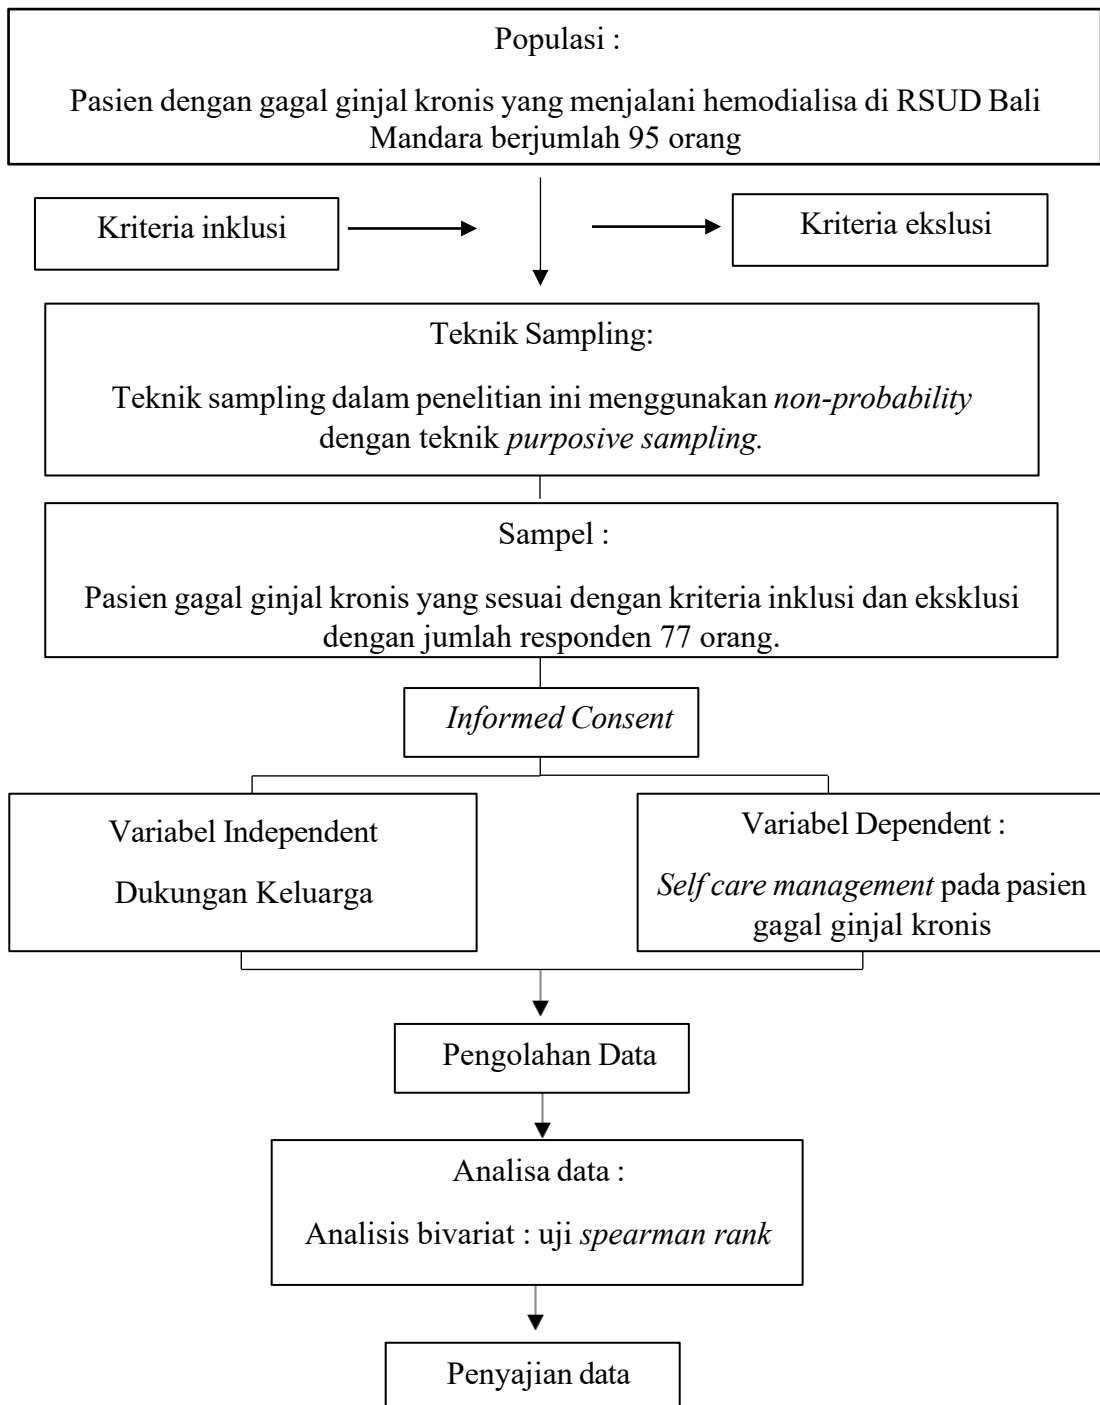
Populasi :

Pasien dengan gagal ginjal kronis yang menjalani hemodialisa di RSUD Bali Mandara berjumlah 95 orang

Kriteria inklusi

Kriteria ekslusi

Teknik Sampling:

Teknik sampling dalam penelitian ini menggunakan non-probability dengan teknik purposive sampling.

Sampel :

Pasien gagal ginjal kronis yang sesuai dengan kriteria inklusi dan eksklusi dengan jumlah responden 77 orang.

Informed Consent

Variabel Independent

Dukungan Keluarga

Variabel Dependent :

Self care management pada pasien gagal ginjal kronis

Pengolahan Data

Analisa data :

Analisis bivariat : uji spearman rank

Penyajian data